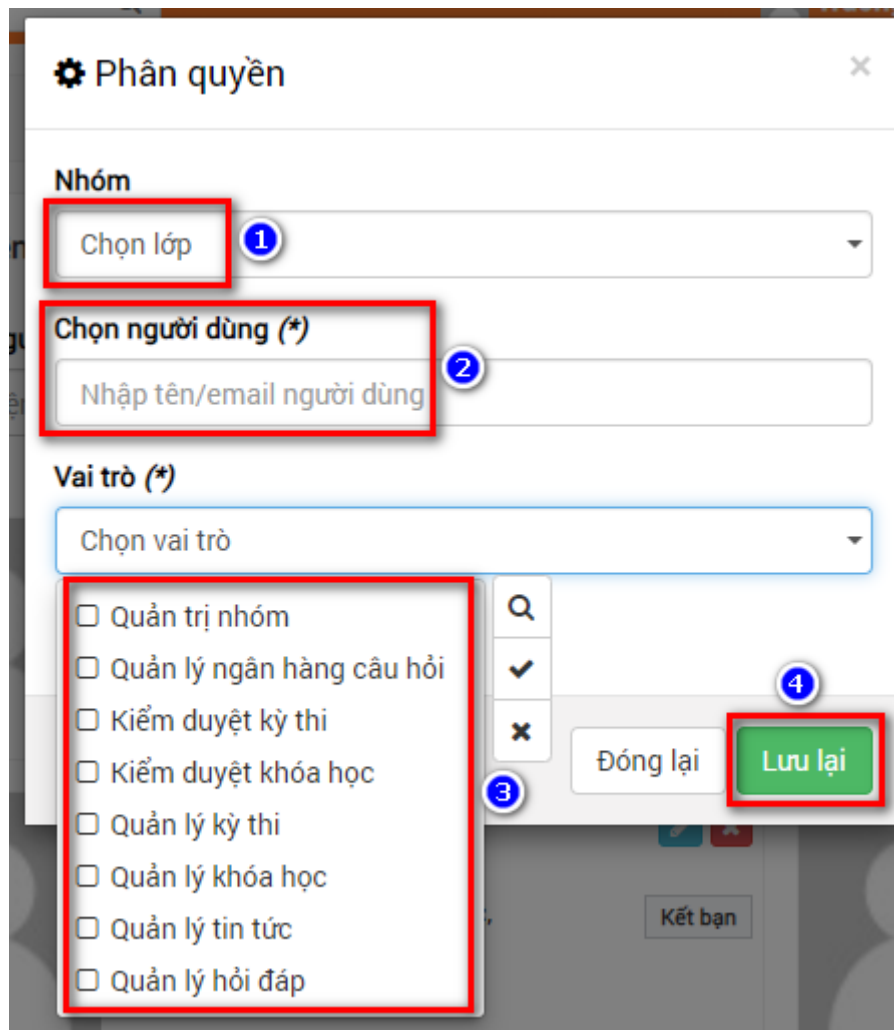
Phân quyền ×

Nhóm

Chọn lớp 1

Chọn người dùng (*)

Nhập tên/email người dùng 2

Vai trò (*)

Chọn vai trò

Quản trị nhóm

Quản lý ngân hàng câu hỏi

Kiểm duyệt kỳ thi

Kiểm duyệt khóa học

Quản lý kỳ thi

Quản lý khóa học

Quản lý tin tức

Quản lý hỏi đáp

3

4

Đóng lại

Lưu lại

Kết bạn